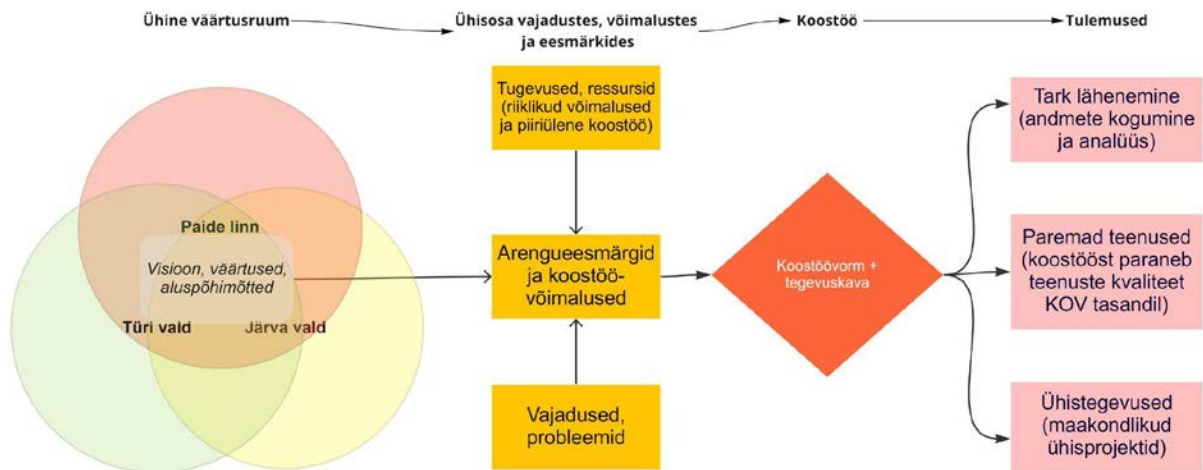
Ühine väärtusruum

Ühisosa vajadustes, võimalustes ja eesmärkides

Koostöö

Tulemused

Paide linn

Visioon, väärtused, aluspõhimõtted

Türi vald

Järva vald

Tugevused, ressursid (riiklikud võimalused ja piiriülene koostöö)

Arengueesmärgid ja koostöövõimalused

Vajadused, probleemid

Koostöövorm + tegevuskava

Tark lähenemine (andmete kogumine ja analüüs)

Paremad teenused (koostööst paraneb teenuste kvaliteet KOV tasandil)

Ühistegevused (maakondlikud ühisprojektid)